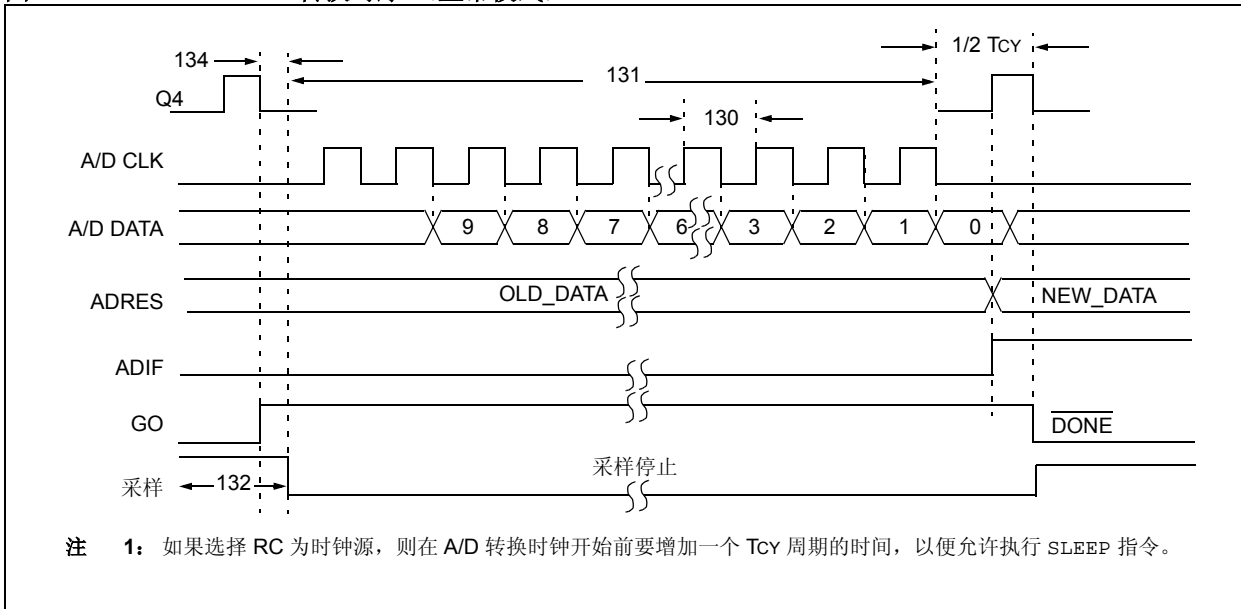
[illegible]

134

Q4

131

1/2 TCY

130

A/D CLK

A/D DATA

9 8 7 6 3 2 1 0

ADRES

OLD_DATA

NEW_DATA

ADIF

GO

$\overline{DONE}$

采样

132

采样停止

注 1：如果选择 RC 为时钟源，则在 A/D 转换时钟开始前要增加一个 TCY 周期的时间，以便允许执行 SLEEP 指令。